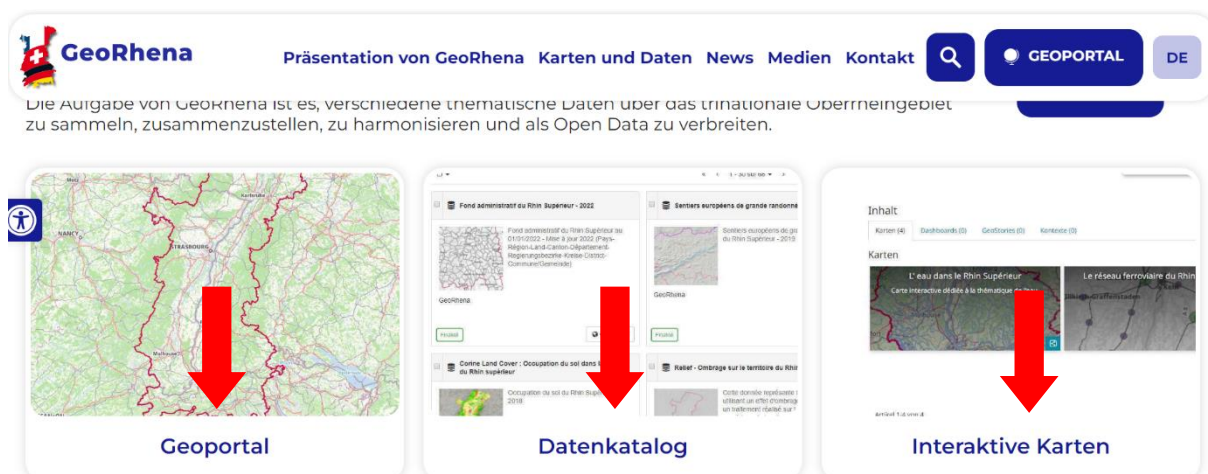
GeoRhena

Präsentation von GeoRhena Karten und Daten News Medien Kontakt GEOPORTAL DE

Die Aufgabe von GeoRhena ist es, verschiedene thematische Daten über das trinationale Oberrheingebiet zu sammeln, zusammenzustellen, zu harmonisieren und als Open Data zu verbreiten.

NANCY
STRASBOURG
Karlsruhe
Mulhouse

Fond administratif du Rhin Supérieur - 2022
Fond administratif du Rhin Supérieur au 01/01/2022 - Mise à jour 2022 (Pays-Région-Land-Canton-Département-Regierungsbezirke-Kreise-District-Commune/Gemeinde)
GeoRhena
Sentiers européens de grande randonnée
Sentiers européens de grande randonnée du Rhin Supérieur - 2019
GeoRhena
Corine Land Cover : Occupation du sol dans le Rhin supérieur
Occupation du sol du Rhin Supérieur 2018
Relief - Ombrage sur le territoire du Rhin
Cette donnée représente le relief utilisant un effet d'ombrage, un traitement réalisé sur

Inhalt
Karten (4) Dashboards (0) GeoStories (0) Kontexte (0)
Karten
L'eau dans le Rhin Supérieur
Carte interactive dédiée à la thématique de l'eau
Le réseau ferroviaire du Rhin

Geoportal
Datenkatalog
Interaktive Karten